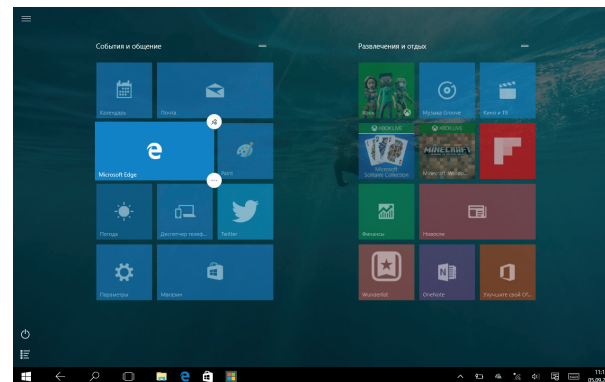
События и общение

Календарь
Почта
Microsoft Edge
Paint
Погода
Диспетчер телеф...
Twitter
Параметры
Магазин

Развлечения и отдых

Xbox
Музыка Groove
Кино и ТВ
XBOX LIVE
Microsoft Solitaire Collection
XBOX LIVE
Minecraft Windo...
Финансы
Новости
Wunderlist
OneNote
Улучшите свой Of...

11:1
05.09.